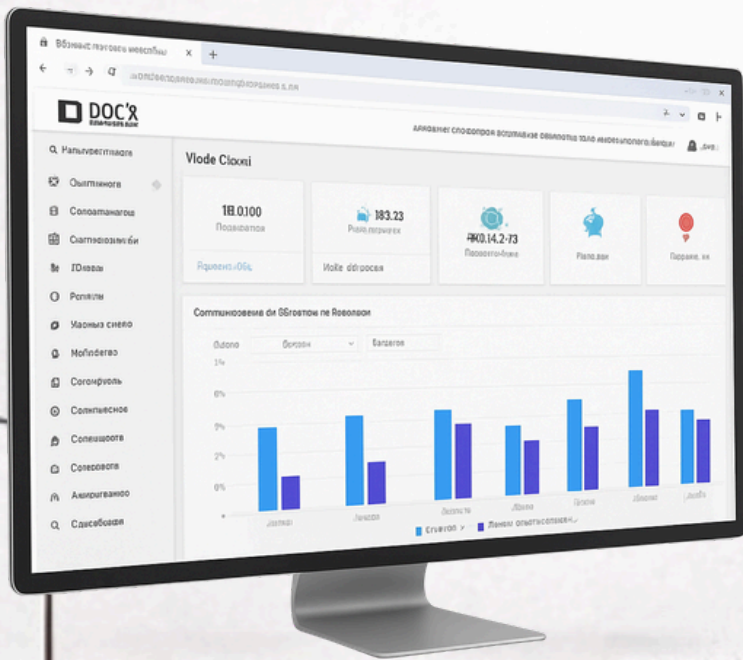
Вбзнаst газгово миесоlfиы ×
DOC'R
Рапьуресттнаде
Оыпумонгоз
Соноаманаох
Сматперовзви бн
IDsвази
Ропапin
Уаонних сvеко
Моlfиберео
Согомрvоль
Солтиьяснод
Сопешоосто
Сопеоовета
Амиргвевако
Сансобовоа
Viode Clocisi
18.0.100
Поовепова
Нрваеня ьО&
183.23
Рвпа вогравсох
Vоlle dбгресоя
РЖ0.14.2-73
Посовитеlfиеве
Рвета sвя
Пграорс. ия
Соmmиовоеме di ОБготоп пе Ровоlвоп
Оuболо
Оогороп
Бвпдевое
1%
6%
3%
2%
0%
Сtозвоп
Лаеннн огвтоомсвоs